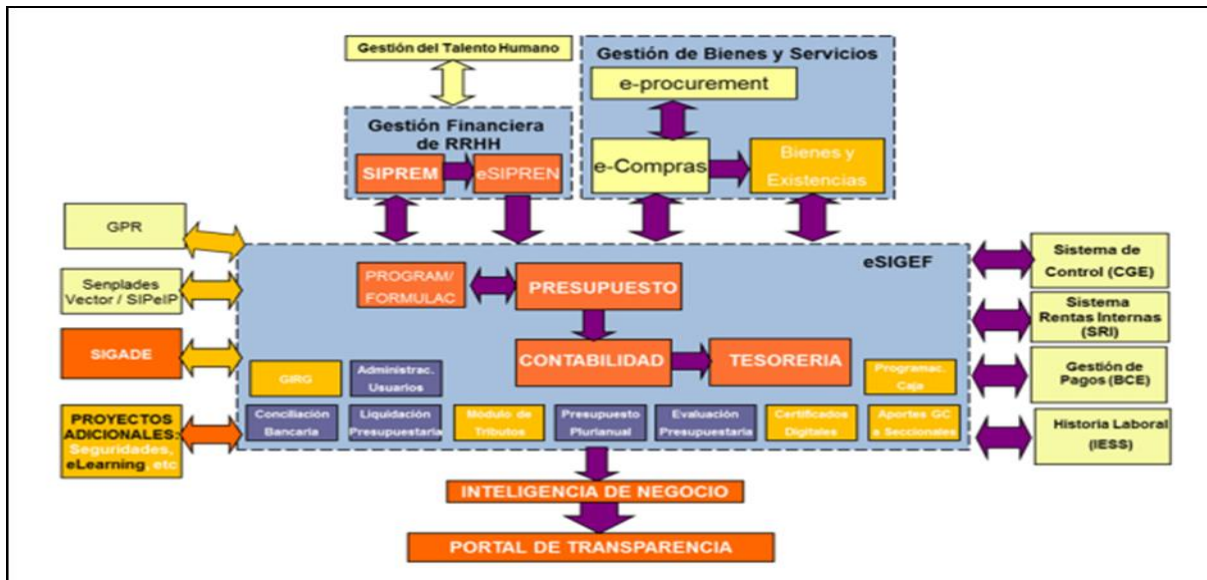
Gestión del Talento Humano

Gestión de Bienes y Servicios

e-procurement

Gestión Financiera de RRHH

SIPREM

eSIPREN

e-Compras

Bienes y Existencias

GPR

Senplades Vector / SIPeIP

SIGADE

PROYECTOS ADICIONALES: Seguridades, eLearning, etc

eSIGEF

PROGRAM/ FORMULAC

PRESUPUESTO

CONTABILIDAD

TESORERIA

GIRG

Administrac. Usuarios

Programac. Caja

Conciliación Bancaria

Liquidación Presupuestaria

Módulo de Tributos

Presupuesto Plurianual

Evaluación Presupuestaria

Certificados Digitales

Aportes GC a Seccionales

Sistema de Control (CGE)

Sistema Rentas Internas (SRI)

Gestión de Pagos (BCE)

Historia Laboral (IESS)

INTELIGENCIA DE NEGOCIO

PORTAL DE TRANSPARENCIA